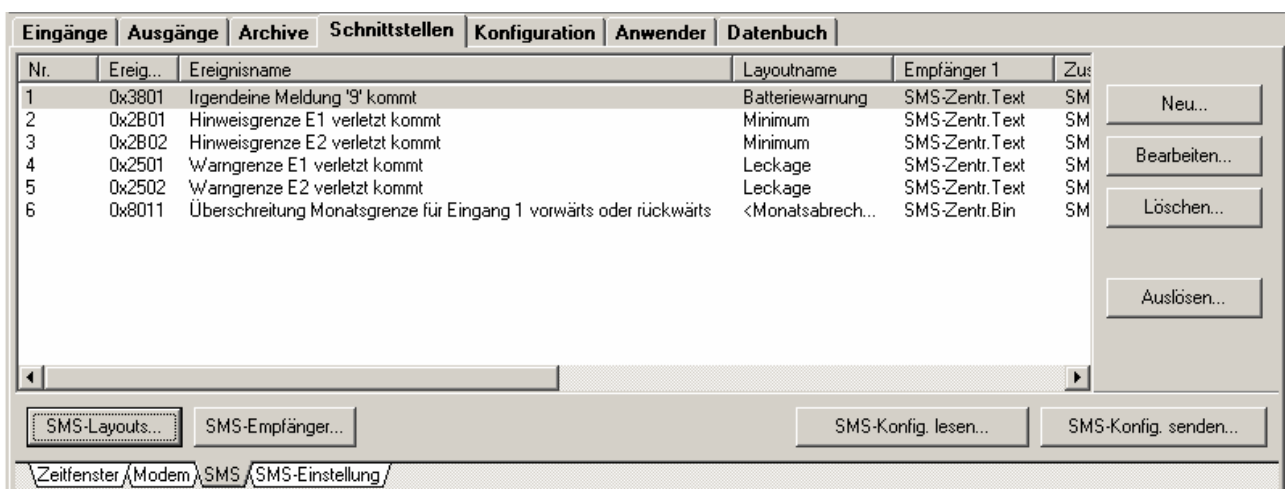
Eingänge | Ausgänge | Archive | Schnittstellen | Konfiguration | Anwender | Datenbuch

| Nr. | Ereig... | Ereignisname | Layoutname | Empfänger 1 | Zus |
|---|---|---|---|---|---|
| 1 | 0x3801 | Irgendeine Meldung '9' kommt | Batteriewarnung | SMS-Zentr.Text | SM |
| 2 | 0x2B01 | Hinweisgrenze E1 verletzt kommt | Minimum | SMS-Zentr.Text | SM |
| 3 | 0x2B02 | Hinweisgrenze E2 verletzt kommt | Minimum | SMS-Zentr.Text | SM |
| 4 | 0x2501 | Warngrenze E1 verletzt kommt | Leckage | SMS-Zentr.Text | SM |
| 5 | 0x2502 | Warngrenze E2 verletzt kommt | Leckage | SMS-Zentr.Text | SM |
| 6 | 0x8011 | Überschreitung Monatsgrenze für Eingang 1 vorwärts oder rückwärts | <Monatsabrech... | SMS-Zentr.Bin | SM |

Neu...
Bearbeiten...
Löschen...
Auslösen...

SMS-Layouts... SMS-Empfänger... SMS-Konfig. lesen... SMS-Konfig. senden...

Zeitfenster Modem SMS SMS-Einstellung